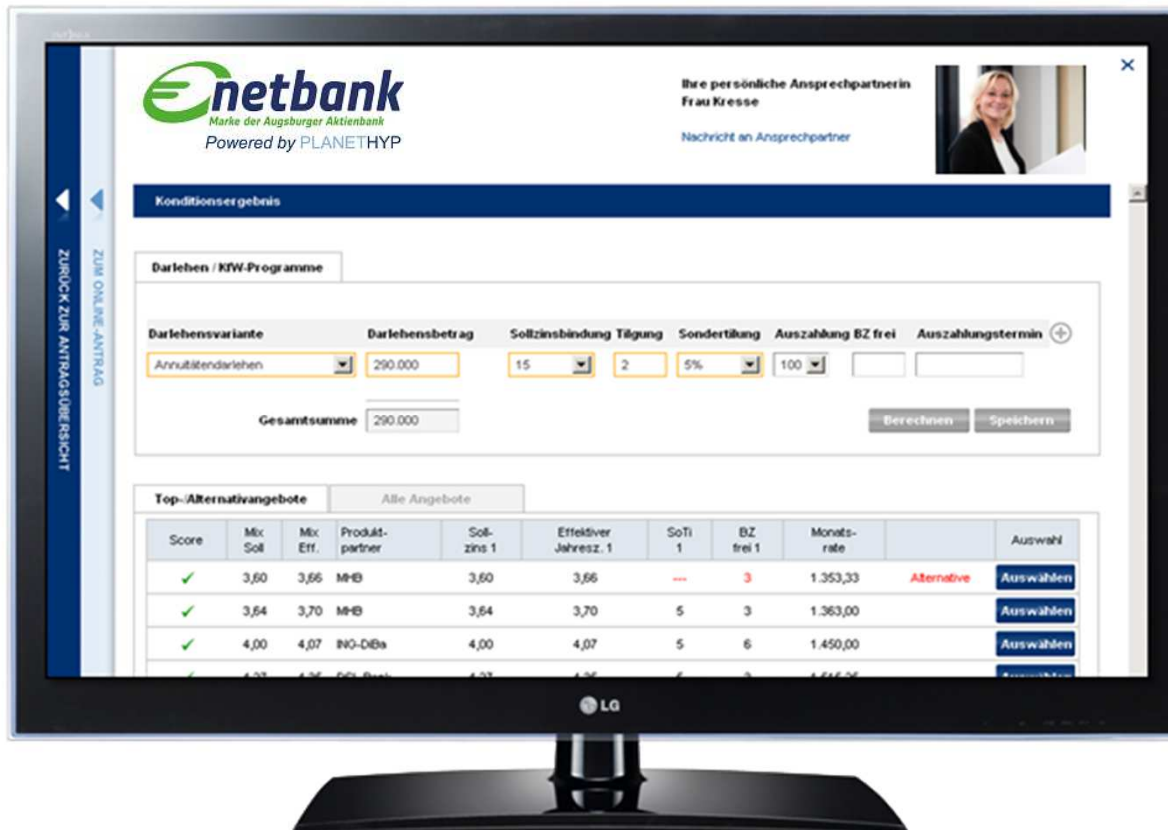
netbank
Marke der Augsburger Aktienbank
Powered by PLANETHYP

Ihre persönliche Ansprechpartnerin
Frau Kresse

Nachricht an Ansprechpartner

×

ZURÜCK ZUR ANTRAGSÜBERSICHT

ZUM ONLINE-ANTRAG

Konditionsergebnis

Darlehen / KfW-Programme

| Darlehensvariante | Darlehensbetrag | Sollzinsbindung | Tilgung | Sondertilung | Auszahlung | BZ frei | Auszahlungstermin |
|---|---|---|---|---|---|---|---|
| Annuitätendarlehen | 290.000 | 15 | 2 | 5% | 100 | | |

Gesamtsumme 290.000

Berechnen Speichern

Top-/Alternativangebote | Alle Angebote

| Score | Mix Soll | Mix Eff. | Produkt-partner | Soll-zins 1 | Effektiver Jahresz. 1 | SoTi 1 | BZ frei 1 | Monats-rate | | Auswahl |
|---|---|---|---|---|---|---|---|---|---|---|
| ✓ | 3,60 | 3,66 | MHB | 3,60 | 3,66 | --- | 3 | 1.353,33 | Alternative | Auswählen |
| ✓ | 3,64 | 3,70 | MHB | 3,64 | 3,70 | 5 | 3 | 1.363,00 | | Auswählen |
| ✓ | 4,00 | 4,07 | ING-DiBa | 4,00 | 4,07 | 5 | 6 | 1.450,00 | | Auswählen |
| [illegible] | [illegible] | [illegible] | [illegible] | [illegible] | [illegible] | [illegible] | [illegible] | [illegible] | | Auswählen |

LG